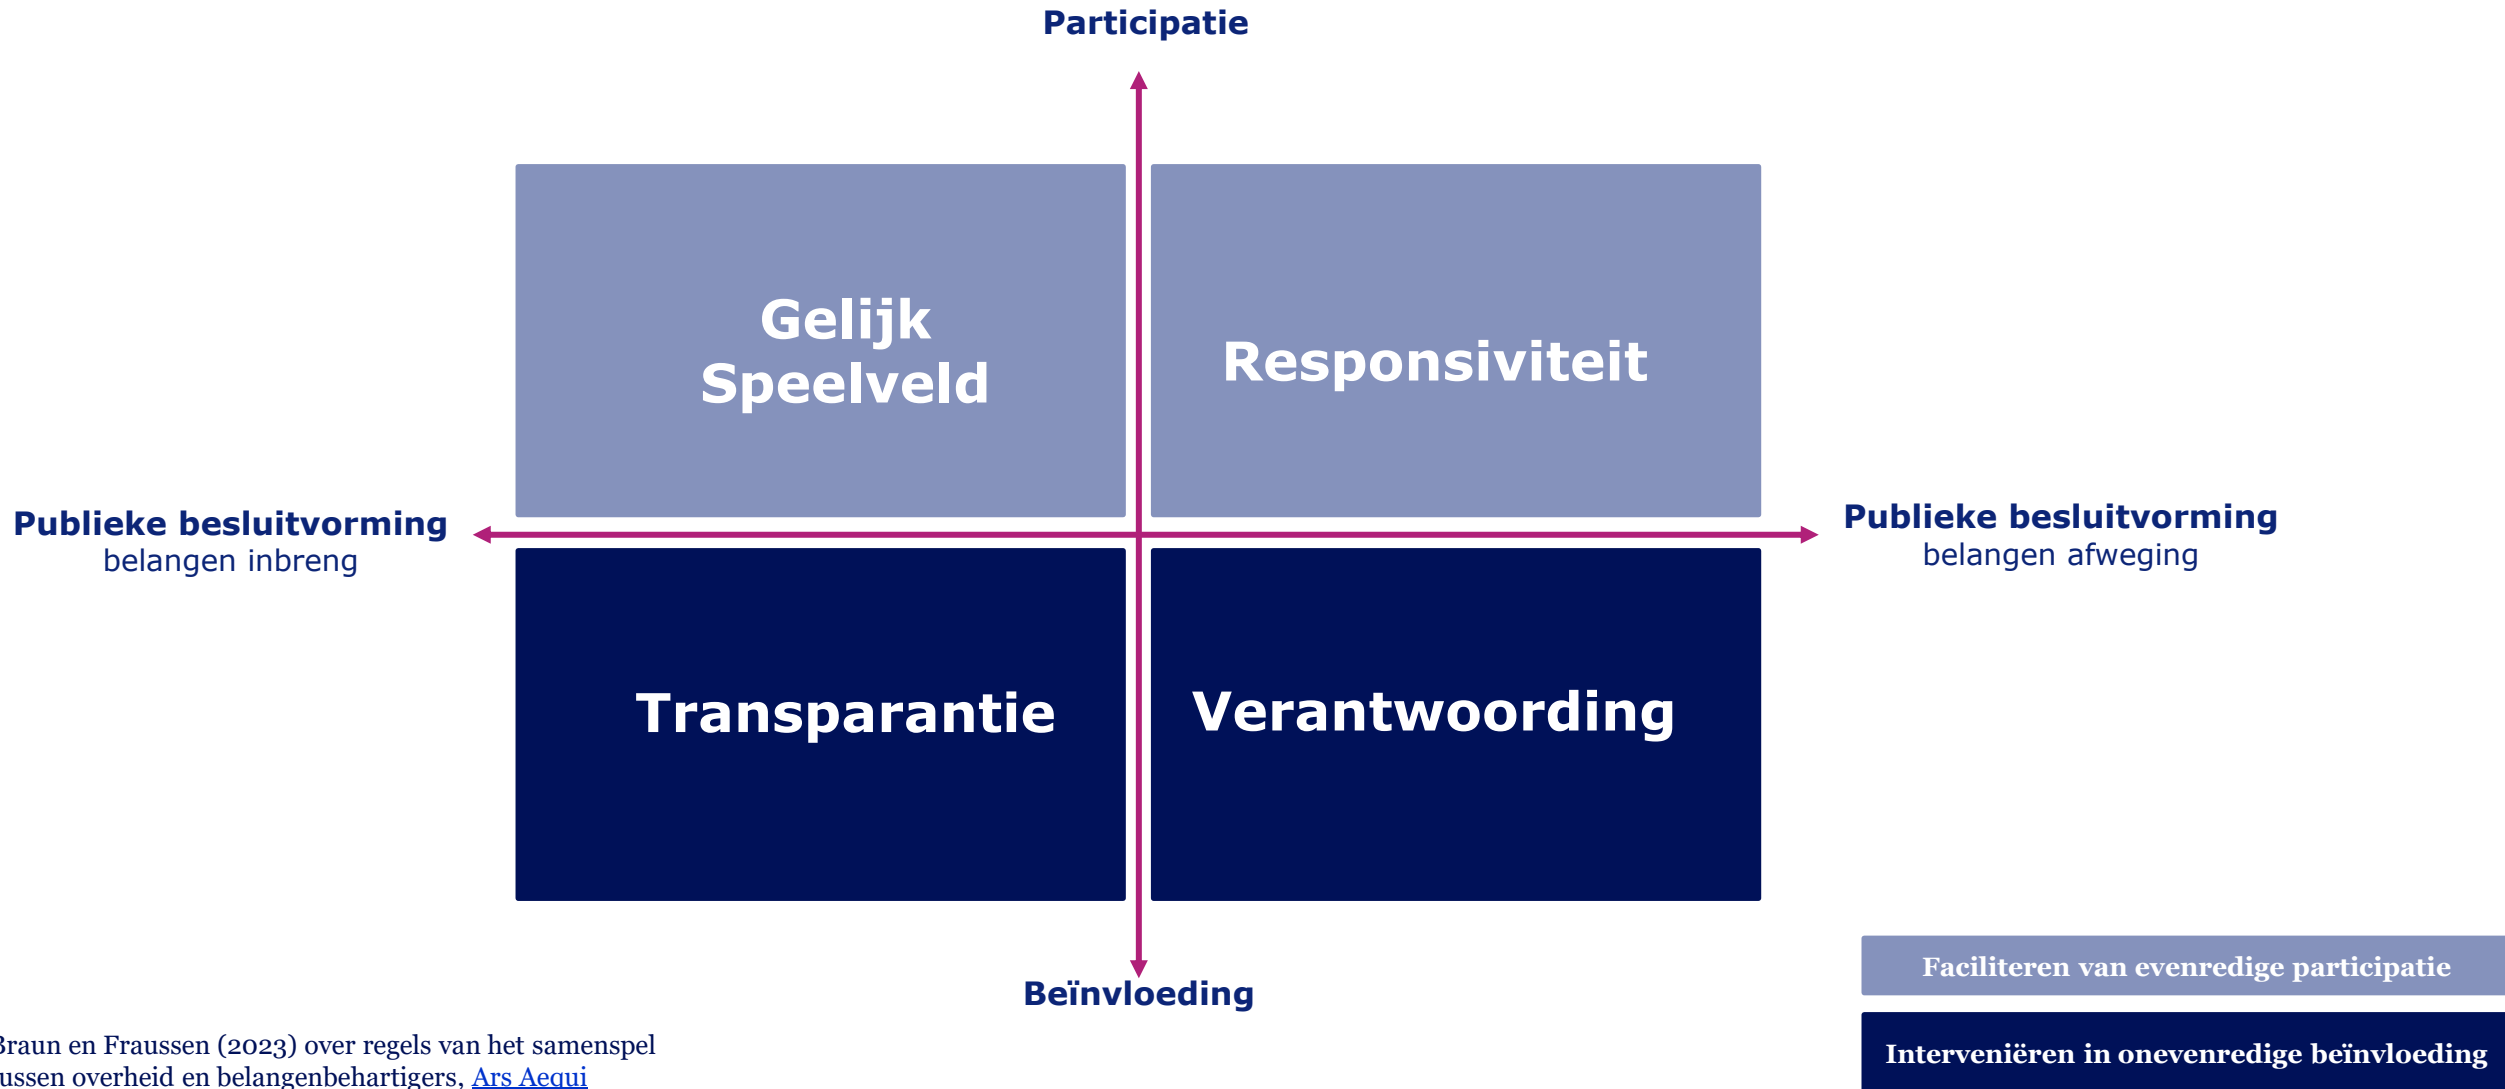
Participatie

Gelijk Speelveld

Responsiviteit

Publieke besluitvorming
belangen inbreng

Publieke besluitvorming
belangen afweging

Transparantie

Verantwoording

Beïnvloeding

Faciliteren van evenredige participatie

Interveniëren in onevenredige beïnvloeding

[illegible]raun en Fraussen (2023) over regels van het samenspel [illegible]ussen overheid en belangenbehartigers, Ars Aequi